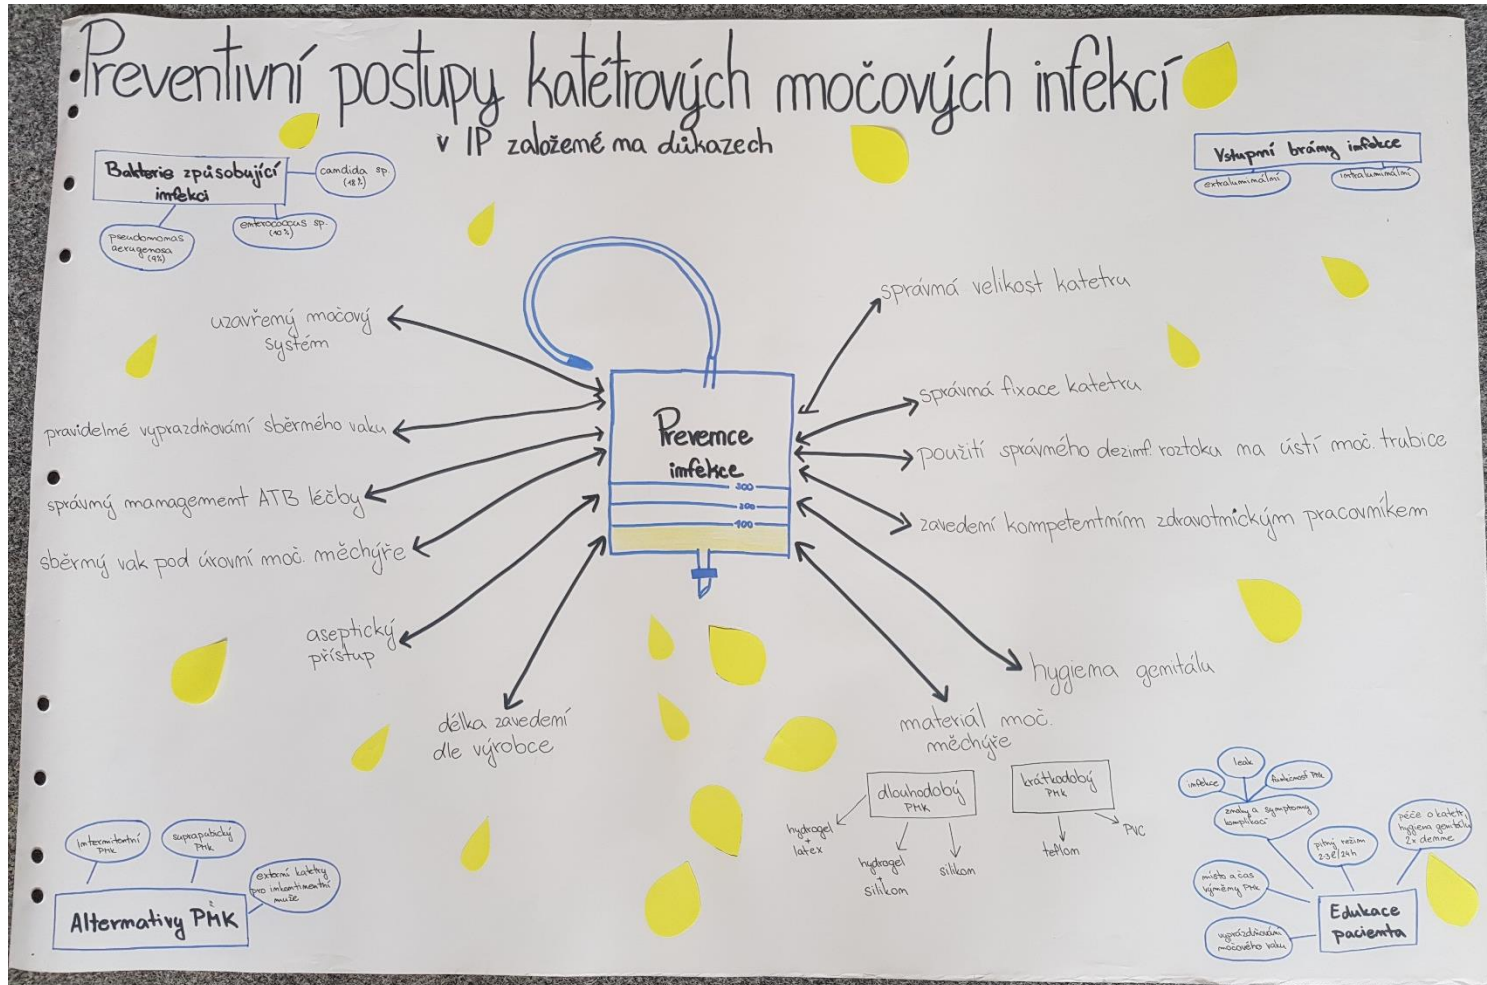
Preventivní postupy katétrových močových infekcí
v IP založené na důkazech

Bakterie způsobující infekci
candida sp. (18%)
enterococcus sp. (40%)
pseudomonas aeruginosa (4%)

Vstupní brány infekce
extraluminální
intraluminální

uzavřený močový systém
pravidelné vyprazdňování sběrného vaku
správný management ATB léčby
sběrný vak pod úrovní moč. měchýře
aseptický přístup
délka zavedení dle výrobce

Prevence infekce
300
200
100

správná velikost katetru
správná fixace katetru
použití správného dezinf. roztoku na ústí moč. trubice
zavedení kompetentním zdravotnickým pracovníkem
hygiena genitálu
materiál moč. měchýře

dlouhodobý PMK
hydrogel + latex
hydrogel + silikon
silikon
krátkodobý PMK
teflon
PVC

intermitentní PMK
suprapubický PMK
externí katetry pro inkontinentní muže
Alternativy PMK

infekce
leak
funkčnost PMK
znaky a symptomy komplikací
pitný režim 2-3 l/24h
péče o katetr, hygiena genitálu 2x denně
místo a čas výměny PMK
vyprázdňování močového vaku
Edukace pacienta